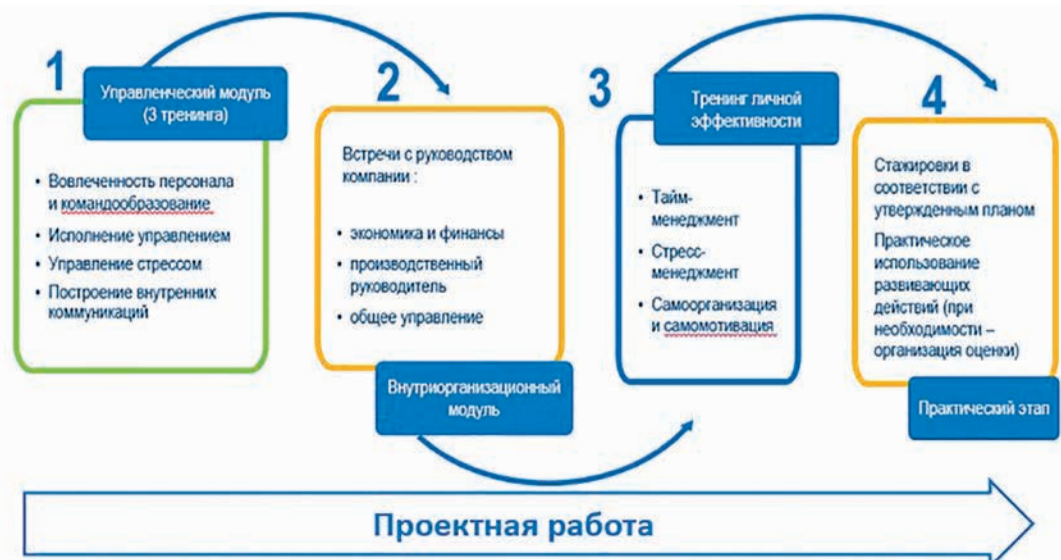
1

Управленческий модуль (3 тренинга)

• Вовлеченность персонала и командообразование
• Исполнение управлением
• Управление стрессом
• Построение внутренних коммуникаций

2

Встречи с руководством компании :

• экономика и финансы
• производственный руководитель
• общее управление

Внутриорганизационный модуль

3

Тренинг личной эффективности

• Тайм-менеджмент
• Стресс-менеджмент
• Самоорганизация и самомотивация

4

Стажировки в соответствии с утвержденным планом

Практическое использование развивающих действий (при необходимости – организация оценки)

Практический этап

Проектная работа